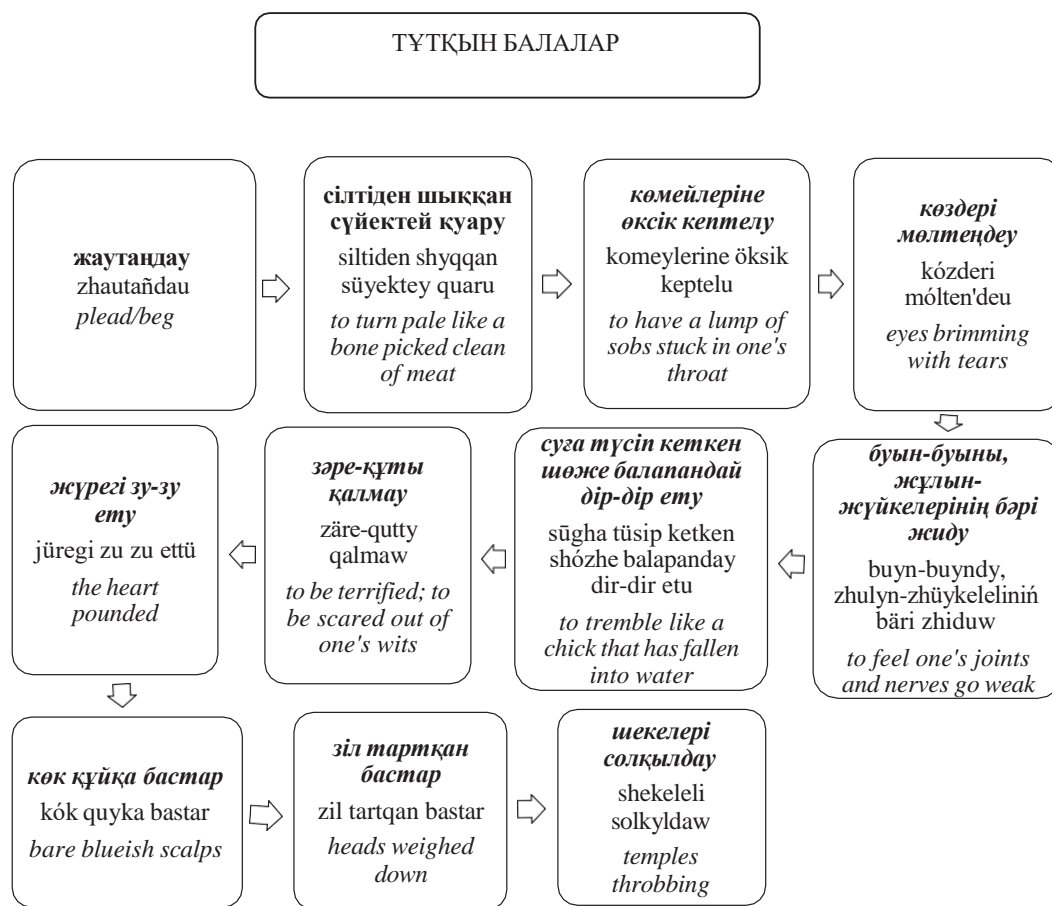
ТҰТҚЫН БАЛАЛАР

**жаутаңдау**
zhautañdau
*plead/beg*

**сілтіден шыққан сүйектей қуару**
siltiden shyqqan süyektey quaru
*to turn pale like a bone picked clean of meat*

***көмейлеріне өксік кептелу***
komeylerine öksik keptelu
*to have a lump of sobs stuck in one's throat*

***көздері мөлтеңдеу***
kózderi mólten'deu
*eyes brimming with tears*

***буын-буыны, жұлын-жүйкелерінің бәрі жиду***
buyn-buyndy, zhulyn-zhüykeleliniń bäri zhiduw
*to feel one's joints and nerves go weak*

***суға түсіп кеткен шөже балапандай дір-дір ету***
sūgha tüsip ketken shózhe balapanday dir-dir etu
*to tremble like a chick that has fallen into water*

***зәре-құты қалмау***
zäre-qutty qalmaw
*to be terrified; to be scared out of one's wits*

***жүрегі зу-зу ету***
jüregi zu zu ettü
*the heart pounded*

***көк құйқа бастар***
kók quyka bastar
*bare blueish scalps*

***зіл тартқан бастар***
zil tartqan bastar
*heads weighed down*

***шекелері солқылдау***
shekeleli solkyldaw
*temples throbbing*